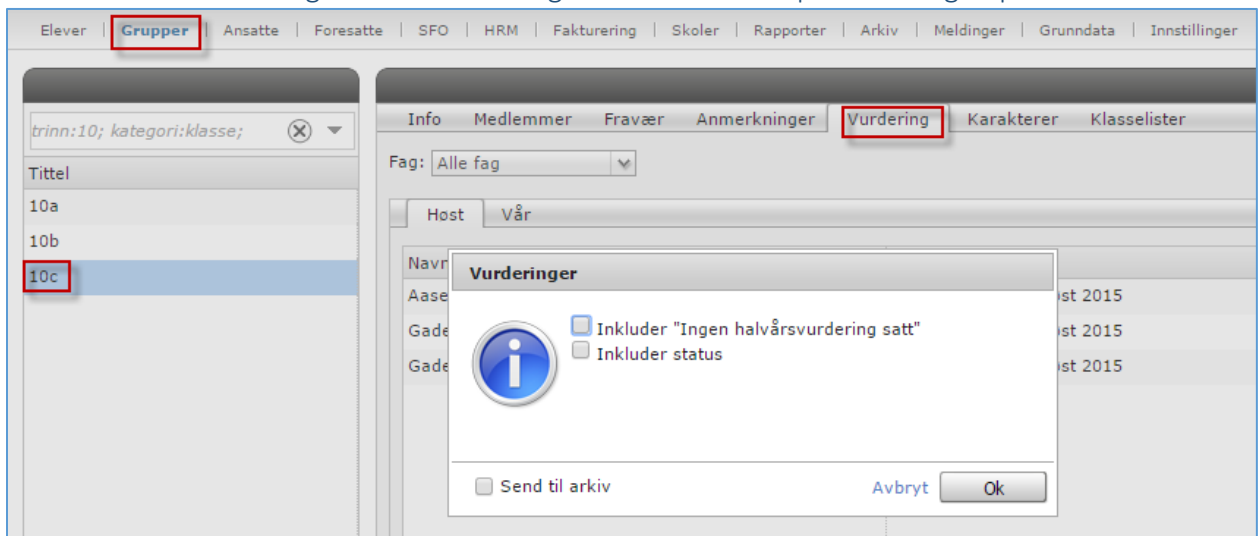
Elever | Grupper | Ansatte | Foresatte | SFO | HRM | Fakturering | Skoler | Rapporter | Arkiv | Meldinger | Grunndata | Innstillinger

trinn:10; kategori:klasse;

Tittel
10a
10b
10c

Info | Medlemmer | Fravær | Anmerkninger | Vurdering | Karakterer | Klasselister

Fag: Alle fag

Høst | Vår

Navr
Aase
Gade
Gade

ost 2015
ost 2015
ost 2015

Vurderinger

Inkluder "Ingen halvårsvurdering satt"
Inkluder status

Send til arkiv
Avbryt
Ok